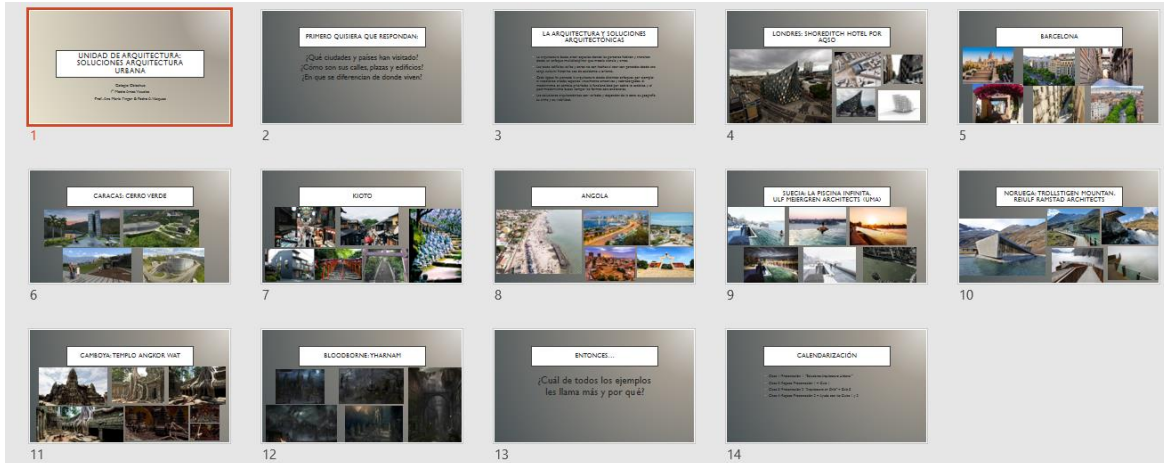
UNIDAD DE ARQUITECTURA: SOLUCIONES ARQUITECTURA URBANA

Colegio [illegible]
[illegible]
Prof. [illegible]

1

PRIMERO QUISIERA QUE RESPONDAN:

¡Qué ciudades y países han visitado? ¿Cómo son sus calles, plazas y edificios? ¿En qué se diferencian de donde viven?

2

LA ARQUITECTURA Y SOLUCIONES ARQUITECTÓNICAS

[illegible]

3

LONDRES: SHOREDITCH HOTEL POR AQSO

4

BARCELONA

5

CARACAS: CERRO VERDE

6

KIOTO

7

ANGOLA

8

SUECIA: LA PISCINA INFINITA, ULF MEIERGREN ARCHITECTS (UMA)

9

NORUEGA: TROLLSTIGEN MOUNTAN, REIULF RAMSTAD ARCHITECTS

10

CAMBOYA: TEMPLO ANGKOR WAT

11

BLOODBORNE: YHARNAM

12

ENTONCES…

¿Cuál de todos los ejemplos les llama más y por qué?

13

CALENDARIZACIÓN

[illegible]

14